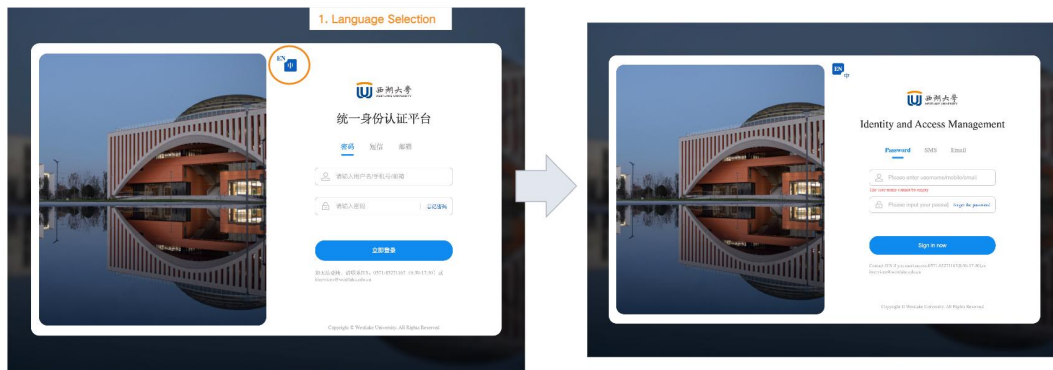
1. Language Selection

EN
中

西湖大学
WESTLAKE UNIVERSITY

统一身份认证平台

密码 短信 邮箱

请输入用户名/学号/手机号

请输入密码 忘记密码

立即登录

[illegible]

Copyright © Westlake University. All Rights Reserved.

EN
中

西湖大学
WESTLAKE UNIVERSITY

Identity and Access Management

Password SMS Email

Please enter username/mobile/email

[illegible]

Please input your passwd Forgot the password

Sign in now

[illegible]

Copyright © Westlake University. All Rights Reserved.